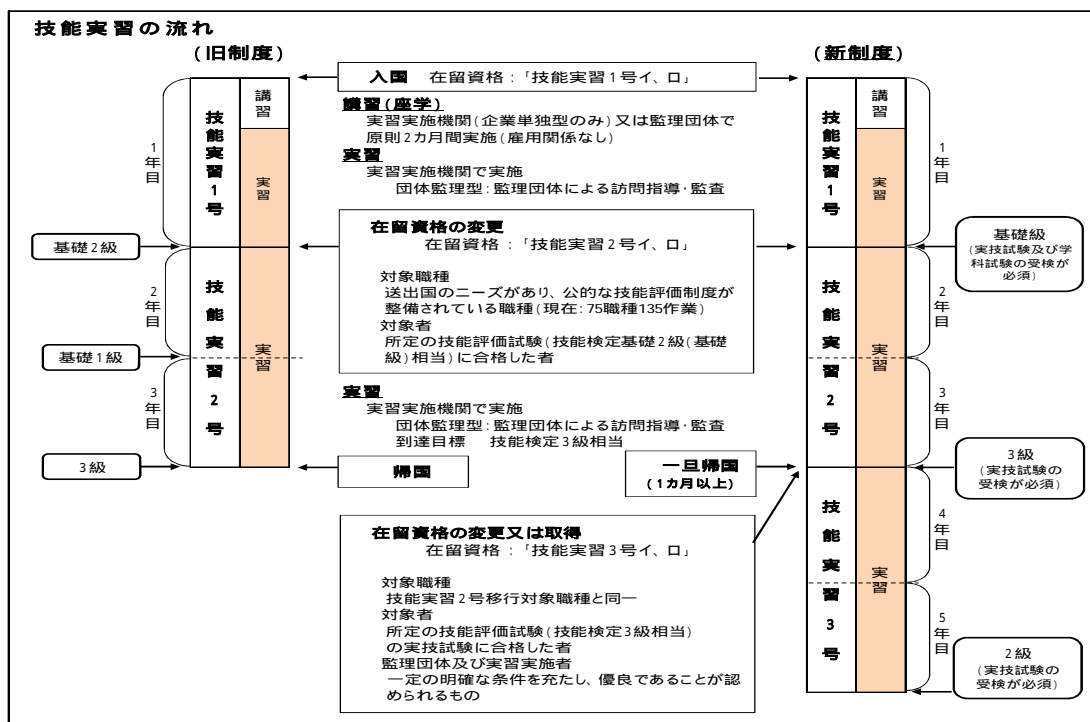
技能実習の流れ

（旧制度）

1年目

技能実習1号

講習

実習

基礎2級

2年目

技能実習2号

実習

基礎1級

3年目

3級

入国　在留資格：「技能実習1号イ、ロ」

講習（座学）
実習実施機関（企業単独型のみ）又は監理団体で原則2カ月間実施（雇用関係なし）
実習
実習実施機関で実施
団体監理型：監理団体による訪問指導・監査

在留資格の変更
在留資格：「技能実習2号イ、ロ」

対象職種
送出国のニーズがあり、公的な技能評価制度が整備されている職種（現在：75職種135作業）
対象者
所定の技能評価試験（技能検定基礎2級（基礎級）相当）に合格した者

実習
実習実施機関で実施
団体監理型：監理団体による訪問指導・監査
到達目標　技能検定3級相当

帰国

一旦帰国
（1カ月以上）

在留資格の変更又は取得
在留資格：「技能実習3号イ、ロ」

対象職種
技能実習2号移行対象職種と同一
対象者
所定の技能評価試験（技能検定3級相当）の実技試験に合格した者
監理団体及び実習実施者
一定の明確な条件を充たし、優良であることが認められるもの

（新制度）

技能実習1号

講習

実習

1年目

基礎級
（実技試験及び学科試験の受検が必須）

技能実習2号

実習

2年目

3年目

3級
（実技試験の受検が必須）

技能実習3号

実習

4年目

5年目

2級
（実技試験の受検が必須）